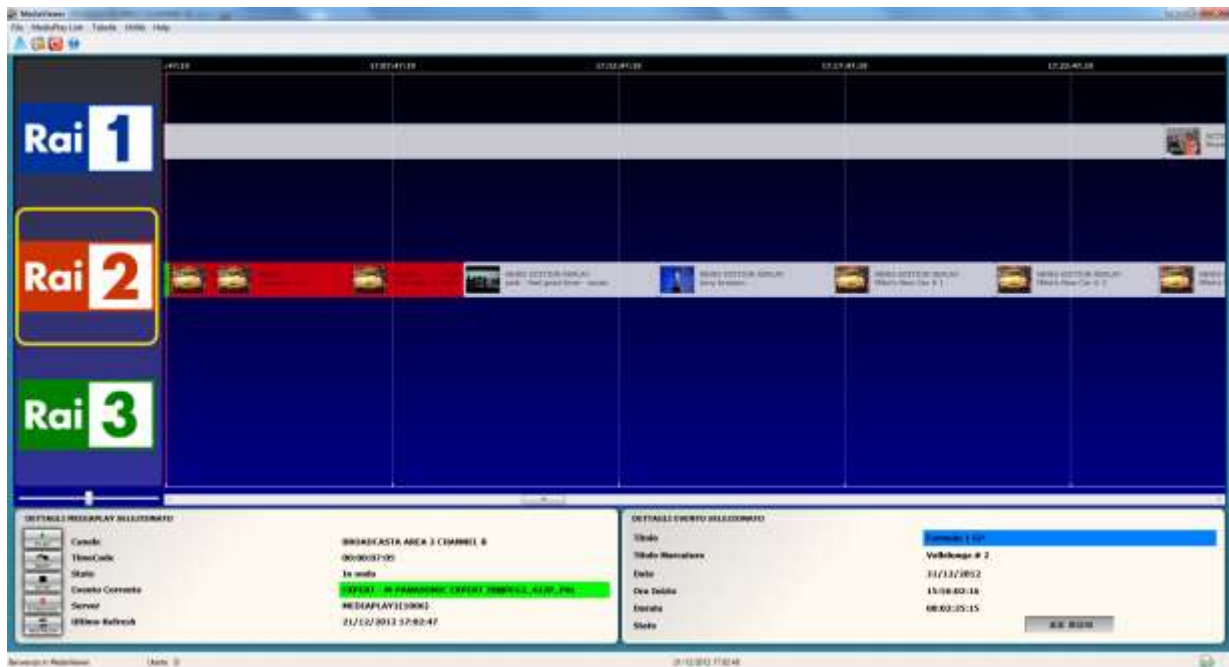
MediaViewer
File MediaPlay List Tabelle Utilità Help

Rai 1
Rai 2
Rai 3

DETTAGLI MEDIAPLAY SELEZIONATO
Canale BROADCASTA AREA 2 CHANNEL B
TimeCode 00:00:07:05
Stato In onda
Evento Corrente EXPERT - M PANASONIC EXPERT 30MPEG2_422P_PAL
Server MEDIAPLAY1[1000]
Ultimo Refresh 21/12/2012 17:02:47

DETTAGLI EVENTO SELEZIONATO
Titolo
Titolo Marcatore Volkswagen # 2
Data 21/12/2012
Ora Inizio 15:56:02:16
Durata 00:02:35:15
Stato

NEWS EDITION REPLAY
NEWS EDITION REPLAY
NEWS EDITION REPLAY
NEWS EDITION REPLAY
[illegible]